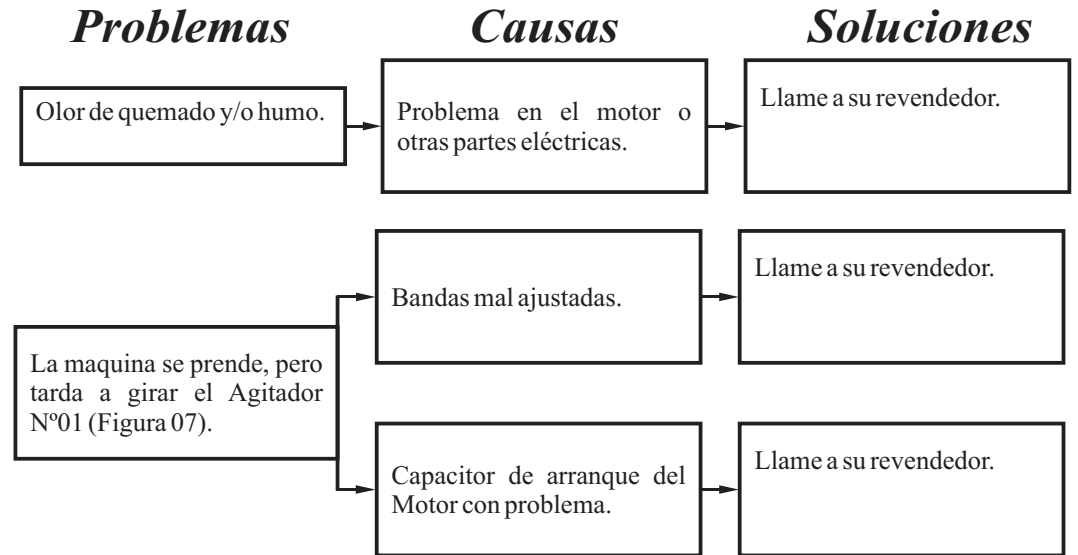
Problemas Causas Soluciones

Olor de quemado y/o humo.

Problema en el motor o otras partes eléctricas.

Llame a su revendedor.

La maquina se prende, pero tarda a girar el Agitador Nº01 (Figura 07).

Bandas mal ajustadas.

Llame a su revendedor.

Capacitor de arranque del Motor con problema.

Llame a su revendedor.